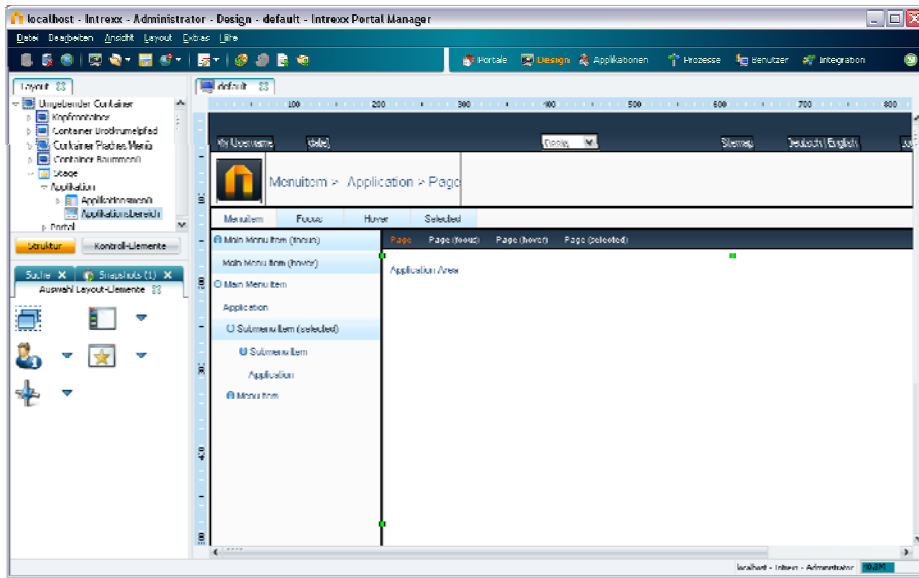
localhost - Intrexx - Administrator - Design - default - Intrexx Portal Manager

Datei Bearbeiten Ansicht Layout Extras Hilfe

Portale Design Applikationen Prozesse Benutzer Integration

Layout

Umgebender Container
Kopfcontainer
Container Brotkrumelpfad
Container Flaches Menü
Container Baummenü
Stage
Applikation
Applikationsmenü
Applikationsbereich
Portal

Struktur Kontroll-Elemente

Suche Snapshots (1)
Auswahl Layout-Elemente

default

100 200 300 400 500 600 700 800

Ihr Username Gast Sitemap Deutsch | English

Menuitem > Application > Page

Menuitem Focus Hover Selected

Main Menu Item (focus)
Main Menu Item (hover)
Main Menu Item
Application
Submenu Item (selected)
Submenu Item
Application
Menu Item

Page Page (focus) Page (hover) Page (selected)

Application Area

localhost - Intrexx - Administrator